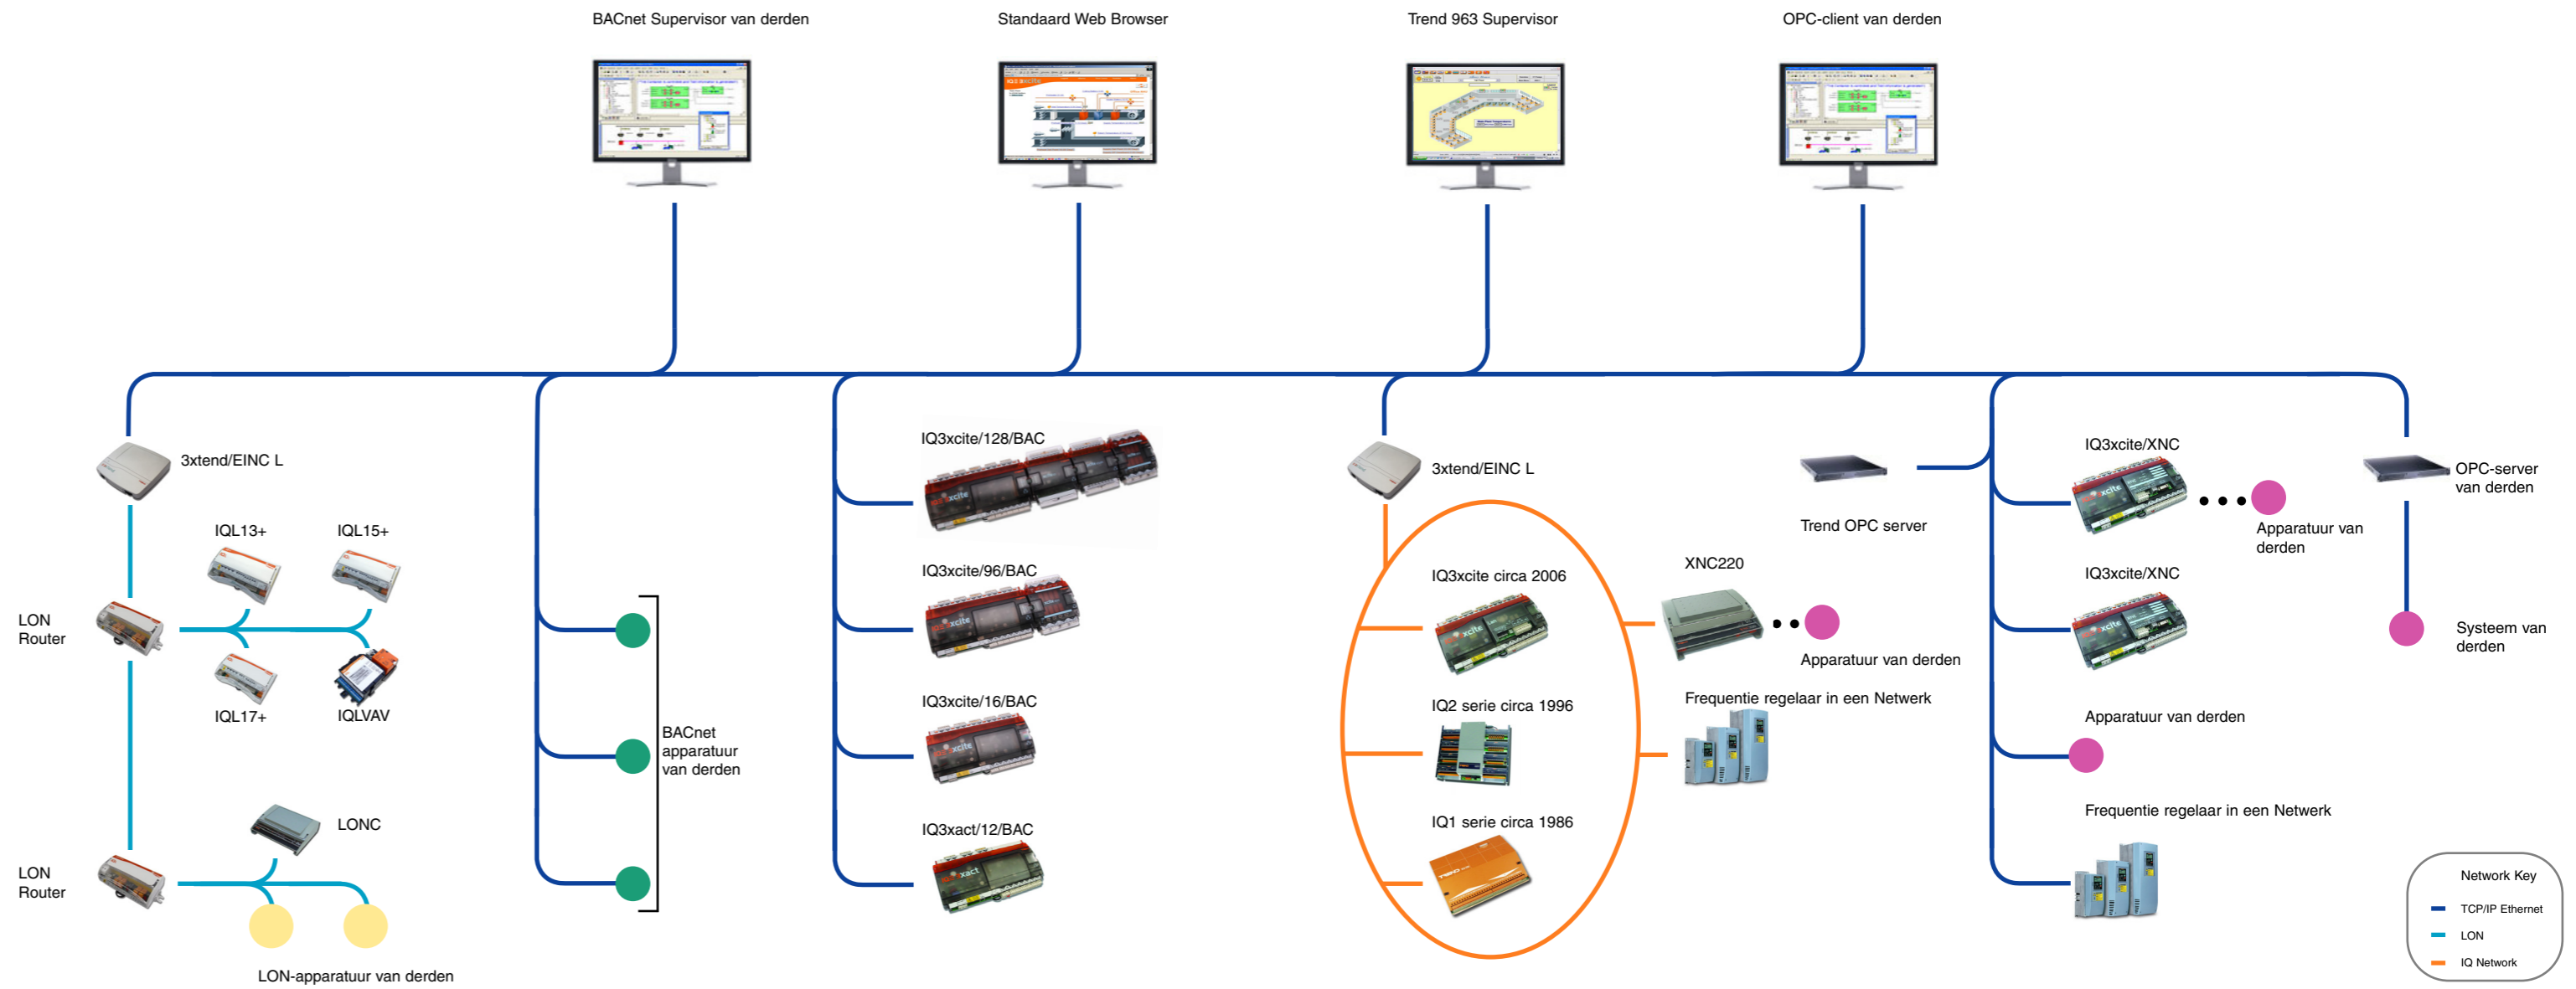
BACnet Supervisor van derden

Standaard Web Browser

Trend 963 Supervisor

OPC-client van derden

3xtend/EINC L

IQL13+

IQL15+

LON Router

IQL17+

IQLVAV

LONC

LON Router

LON-apparatuur van derden

BACnet apparatuur van derden

IQ3xcite/128/BAC

IQ3xcite/96/BAC

IQ3xcite/16/BAC

IQ3xact/12/BAC

3xtend/EINC L

IQ3xcite circa 2006

IQ2 serie circa 1996

IQ1 serie circa 1986

Trend OPC server

XNC220

Apparatuur van derden

Frequentie regelaar in een Netwerk

IQ3xcite/XNC

Apparatuur van derden

IQ3xcite/XNC

Apparatuur van derden

Frequentie regelaar in een Netwerk

OPC-server van derden

Systeem van derden

Network Key

TCP/IP Ethernet

LON

IQ Network